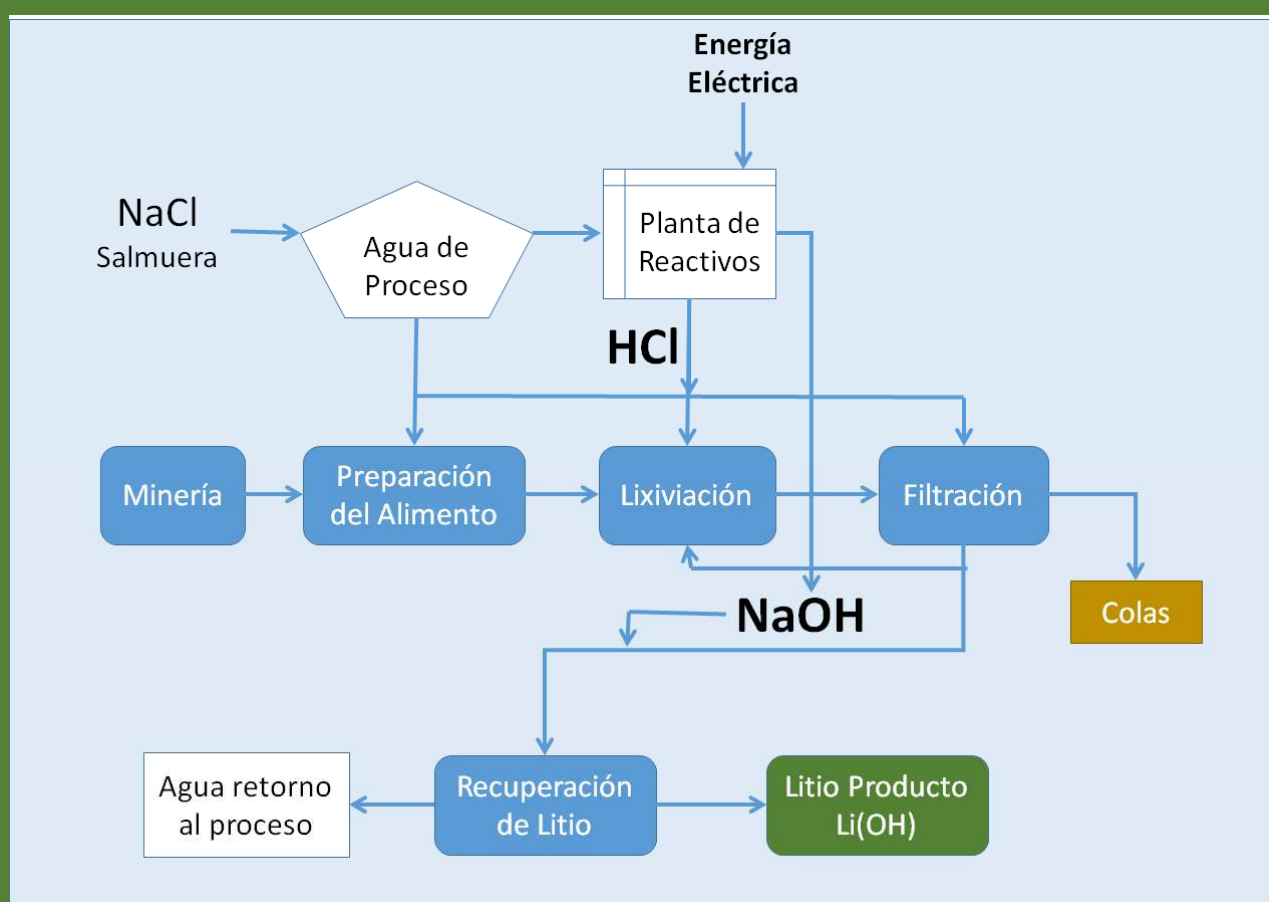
Energía
Eléctrica

NaCl
Salmuera

Agua de
Proceso

Planta de
Reactivos

HCl

Minería

Preparación
del Alimento

Lixiviación

Filtración

NaOH

Colas

Agua retorno
al proceso

Recuperación
de Litio

Litio Producto
Li(OH)